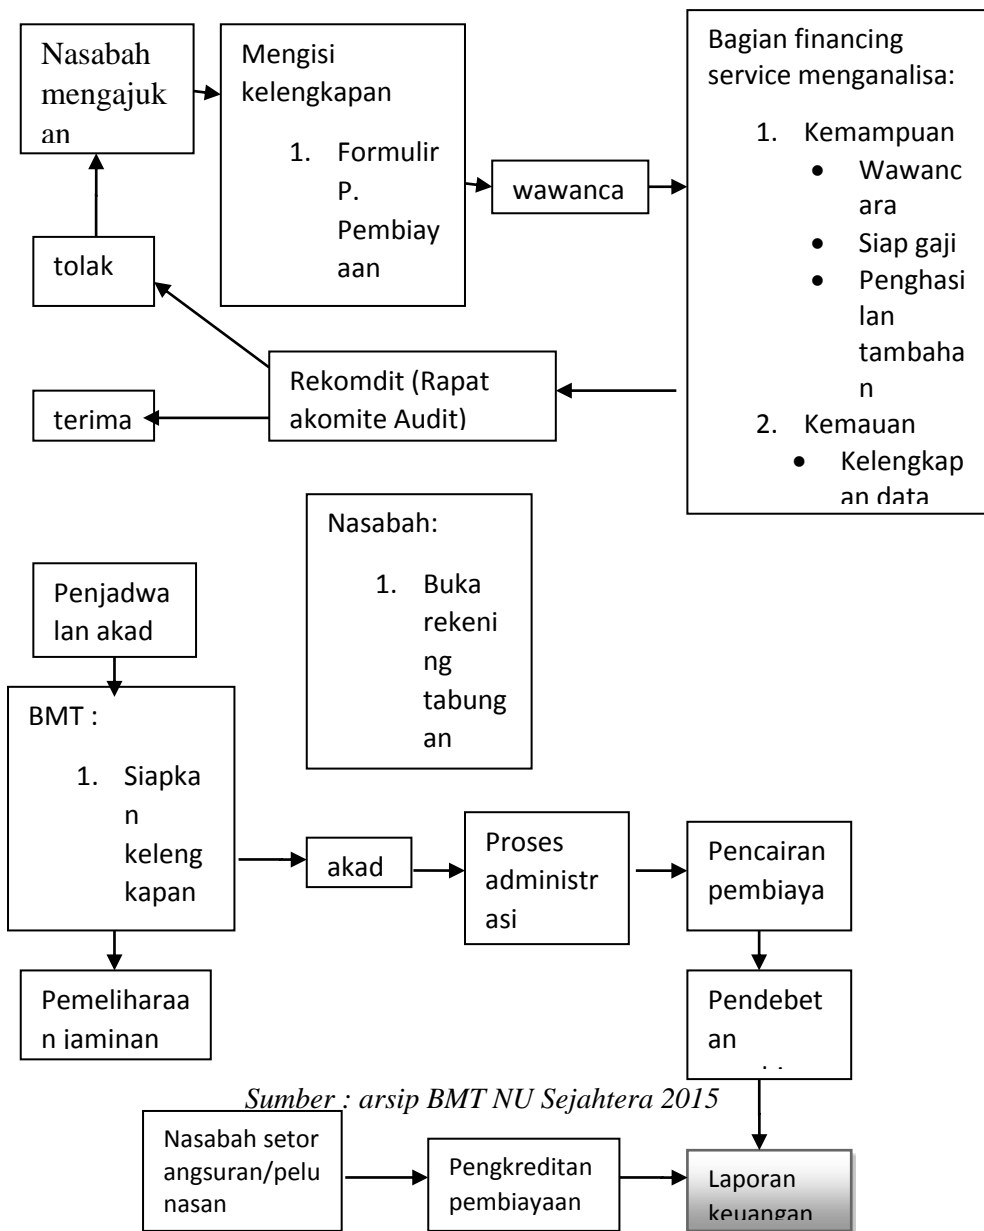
Nasabah mengajukan

Mengisi kelengkapan

1. Formulir P. Pembiayaan

wawanca

Bagian financing service menganalisa:

1. Kemampuan
- Wawancara
- Siap gaji
- Penghasilan tambahan
2. Kemauan
- Kelengkapan data

tolak

Rekomdit (Rapat akomite Audit)

terima

Nasabah:

1. Buka rekening tabungan

Penjadwalan akad

BMT :

1. Siapkan kelengkapan

akad

Proses administrasi

Pencairan pembiaya

Pemeliharaan jaminan

Pendebetan

*Sumber : arsip BMT NU Sejahtera 2015*

Nasabah setor angsuran/pelunasan

Pengkreditan pembiayaan

Laporan keuangan